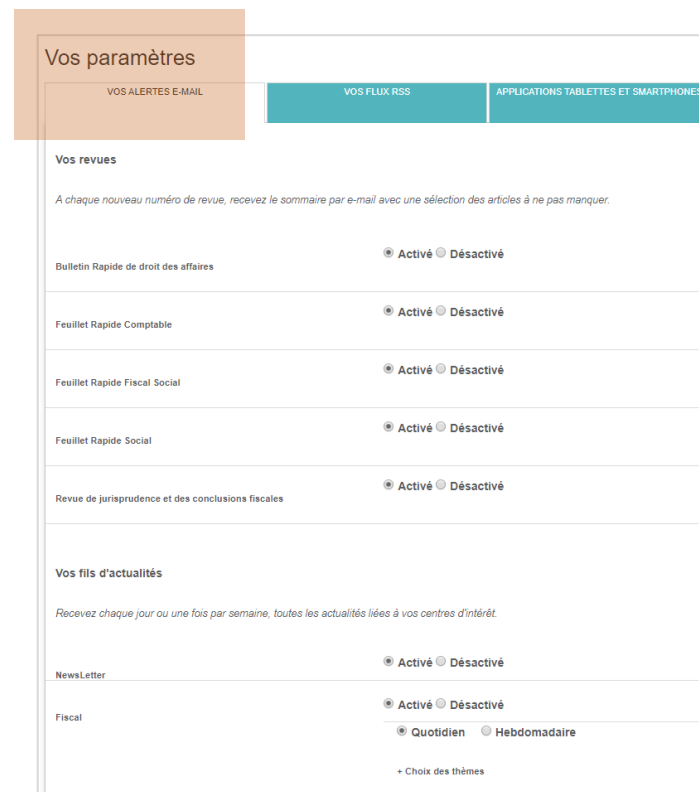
Vos paramètres

VOS ALERTES E-MAIL | VOS FLUX RSS | APPLICATIONS TABLETTES ET SMARTPHONES

Vos revues

A chaque nouveau numéro de revue, recevez le sommaire par e-mail avec une sélection des articles à ne pas manquer.

Bulletin Rapide de droit des affaires
Activé Désactivé

Feuillet Rapide Comptable
Activé Désactivé

Feuillet Rapide Fiscal Social
Activé Désactivé

Feuillet Rapide Social
Activé Désactivé

Revue de jurisprudence et des conclusions fiscales
Activé Désactivé

Vos fils d'actualités

Recevez chaque jour ou une fois par semaine, toutes les actualités liées à vos centres d'intérêt.

NewsLetter
Activé Désactivé

Fiscal
Activé Désactivé
Quotidien Hebdomadaire

+ Choix des thèmes